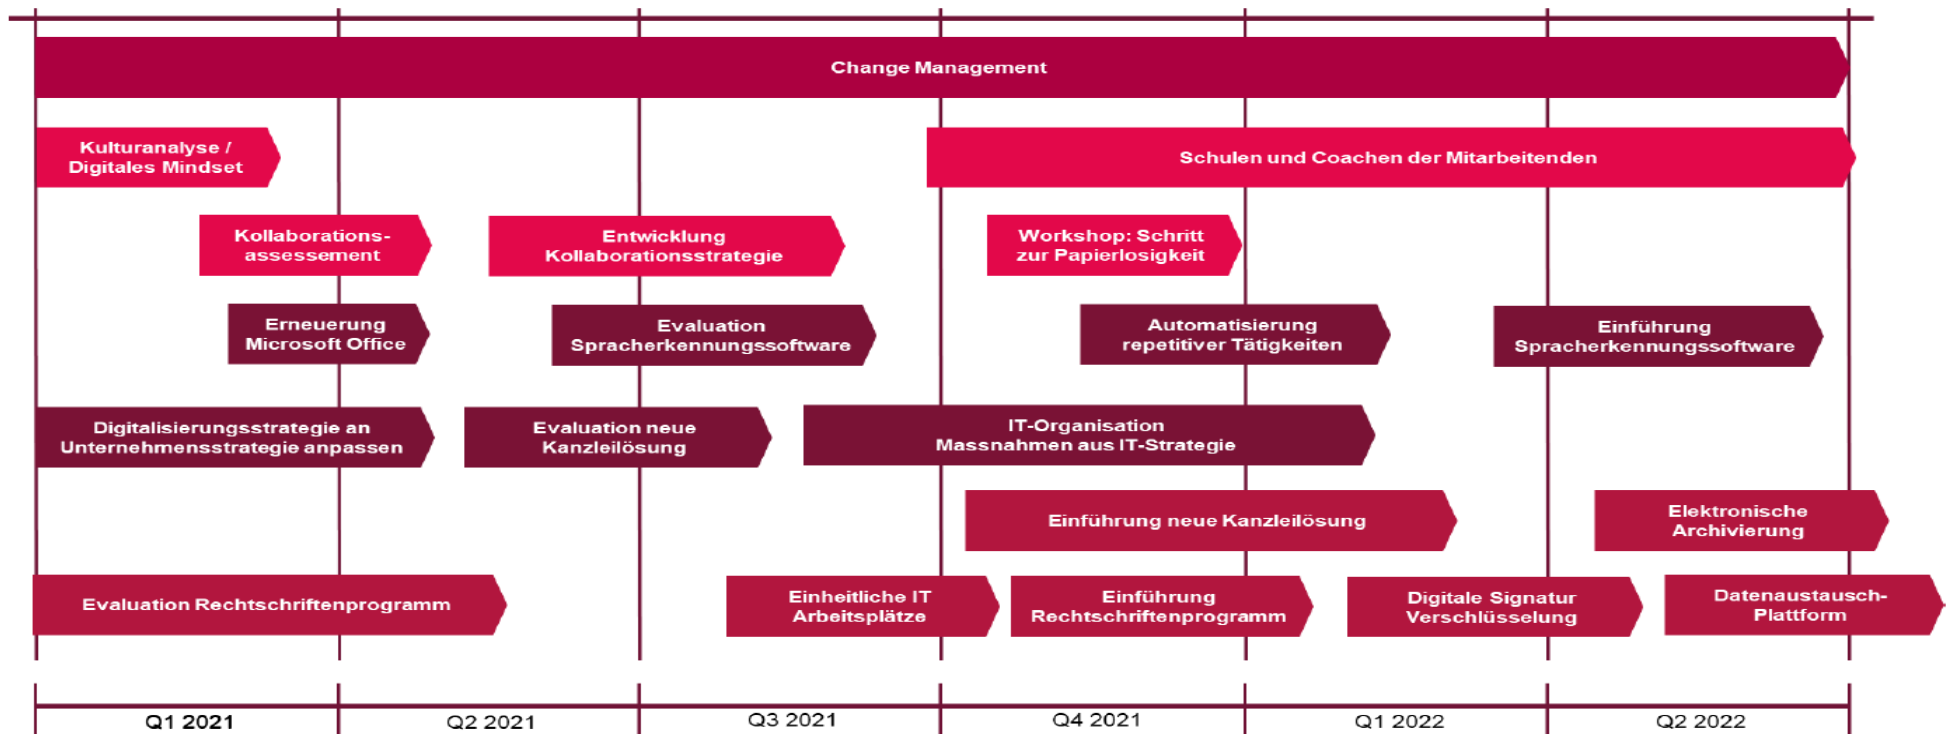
Change Management

Kulturanalyse / Digitales Mindset

Schulen und Coachen der Mitarbeitenden

Kollaborationsassessement

Entwicklung Kollaborationsstrategie

Workshop: Schritt zur Papierlosigkeit

Erneuerung Microsoft Office

Evaluation Spracherkennungssoftware

Automatisierung repetitiver Tätigkeiten

Einführung Spracherkennungssoftware

Digitalisierungsstrategie an Unternehmensstrategie anpassen

Evaluation neue Kanzleilösung

IT-Organisation Massnahmen aus IT-Strategie

Einführung neue Kanzleilösung

Elektronische Archivierung

Evaluation Rechtschriftenprogramm

Einheitliche IT Arbeitsplätze

Einführung Rechtschriftenprogramm

Digitale Signatur Verschlüsselung

Datenaustausch-Plattform

Q1 2021

Q2 2021

Q3 2021

Q4 2021

Q1 2022

Q2 2022